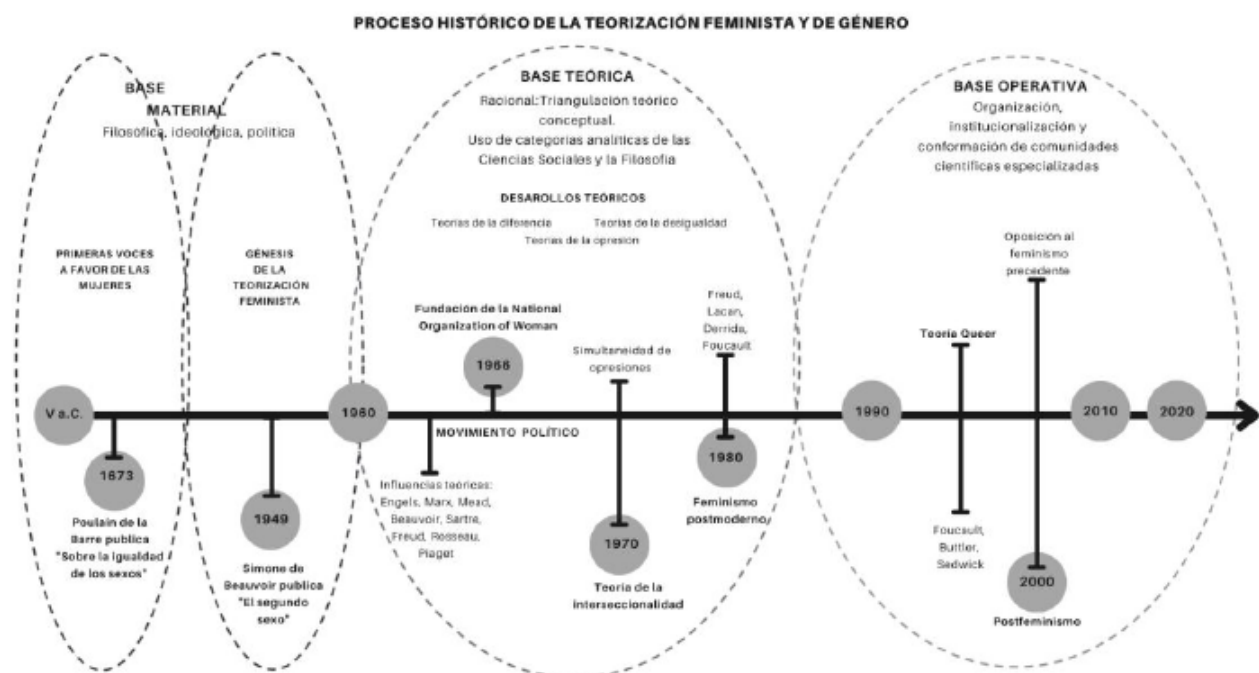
PROCESO HISTÓRICO DE LA TEORIZACIÓN FEMINISTA Y DE GÉNERO

BASE MATERIAL
Filosofica, ideologica, politica

BASE TEÓRICA
Racional: Triangulación teórico conceptual.
Uso de categorias analiticas de las Ciencias Sociales y la Filosofia

DESAROLLOS TEÓRICOS
Teorias de la diferencia
Teorias de la desigualdad
Teorias de la opresion

BASE OPERATIVA
Organización, institucionalización y conformación de comunidades cientificas especializadas

PRIMERAS VOCES A FAVOR DE LAS MUJERES

GÉNESIS DE LA TEORIZACIÓN FEMINISTA

Fundación de la National Organization of Woman

Simultaneidad de opresiones

Freud, Lacan, Derrida, Foucault

Oposición al feminismo precedente

Teoria Queer

V a.C.

1673
Poulain de la Barre publica "Sobre la igualdad de los sexos"

1949
Simone de Beauvoir publica "El segundo sexo"

1960

1966

MOVIMIENTO POLÍTICO

Influencias teoricas: Engels, Marx, Mead, Beauvoir, Sartre, Freud, Rosseau, Piaget

1970
Teoria de la interseccionalidad

1980
Feminismo postmoderno

1990

Foucault, Buttler, Sedwick

2000
Postfeminismo

2010

2020